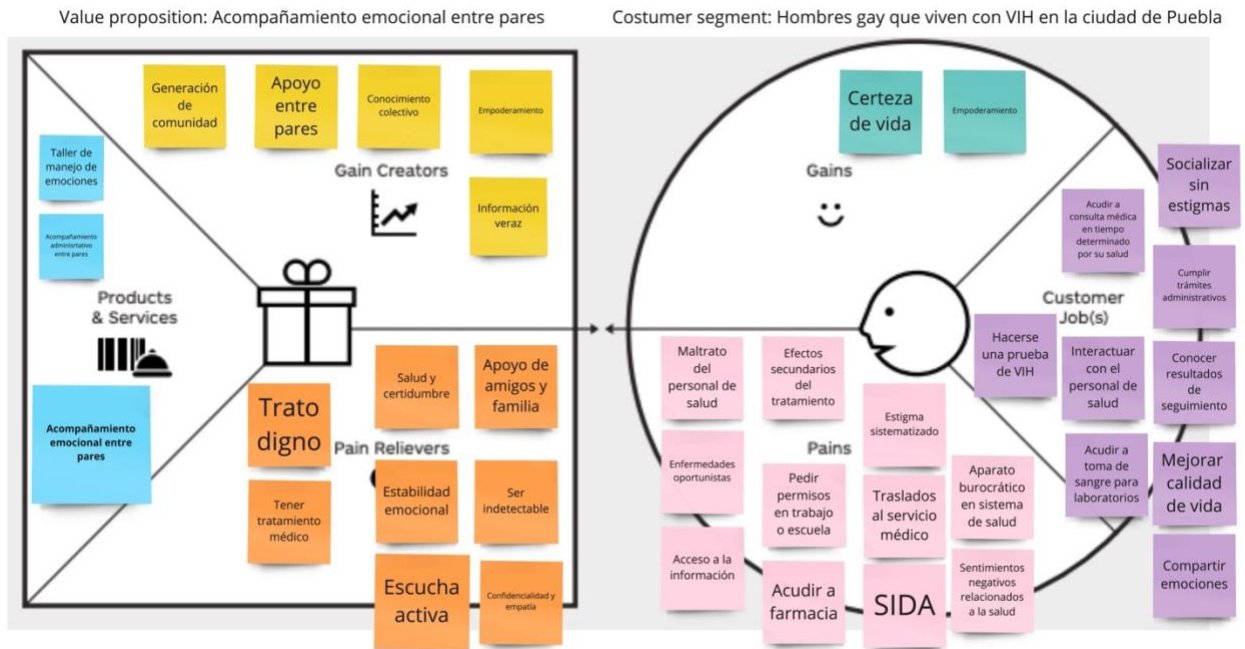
Value proposition: Acompañamiento emocional entre pares

Costumer segment: Hombres gay que viven con VIH en la ciudad de Puebla

Generación de comunidad

Apoyo entre pares

Conocimiento colectivo

Empoderamiento

Gain Creators

Información veraz

Taller de manejo de emociones

Acompañamiento administrativo entre pares

Products & Services

Acompañamiento emocional entre pares

Trato digno

Salud y certidumbre

Apoyo de amigos y familia

Pain Relievers

Tener tratamiento médico

Estabilidad emocional

Ser indetectable

Escucha activa

Confidencialidad y empatía

Certeza de vida

Empoderamiento

Gains

Socializar sin estigmas

Acudir a consulta médica en tiempo determinado por su salud

Cumplir trámites administrativos

Customer Job(s)

Hacerse una prueba de VIH

Interactuar con el personal de salud

Conocer resultados de seguimiento

Acudir a toma de sangre para laboratorios

Mejorar calidad de vida

Compartir emociones

Maltrato del personal de salud

Efectos secundarios del tratamiento

Estigma sistematizado

Pains

Enfermedades oportunistas

Pedir permisos en trabajo o escuela

Traslados al servicio médico

Aparato burocrático en sistema de salud

Acceso a la información

Acudir a farmacia

SIDA

Sentimientos negativos relacionados a la salud